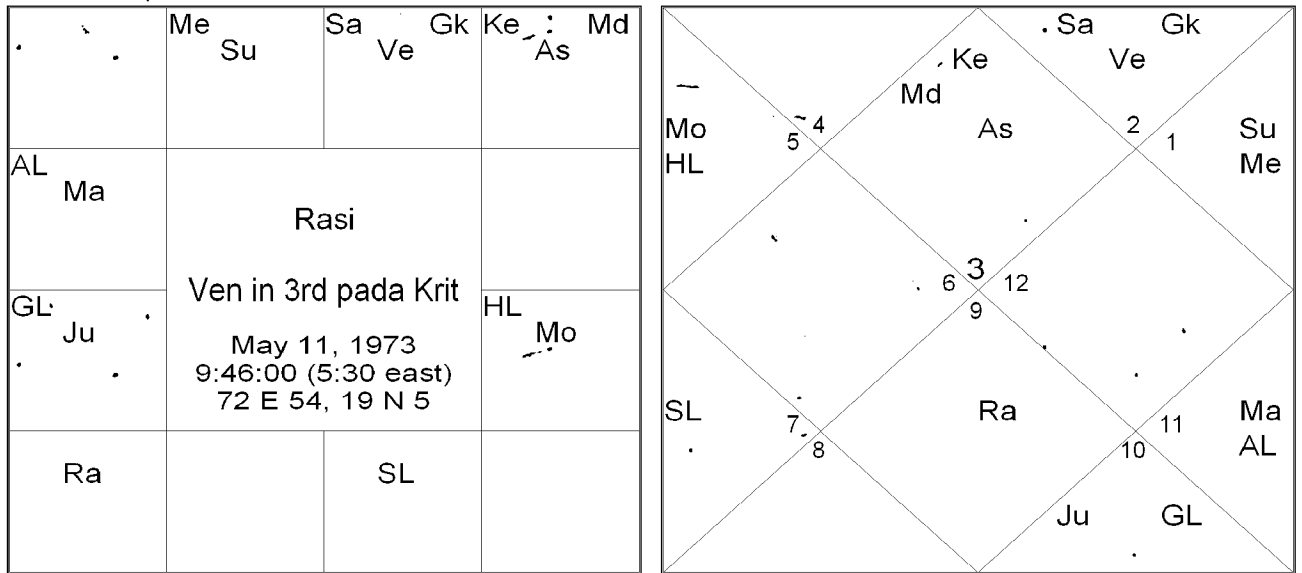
| | Me Su | Sa Gk Ve | Ke Md As |
|---|---|---|---|
| AL Ma | Rasi | | |
| GL Ju | Ven in 3rd pada Krit May 11, 1973 9:46:00 (5:30 east) 72 E 54, 19 N 5 | | HL Mo |
| Ra | | SL | |

Sa Gk
Ke
Ve
Md
Mo
HL
5 4
As
2 1
Su
Me
6 3 12
9
SL
7
8
Ra
11
10
Ma
AL
Ju GL